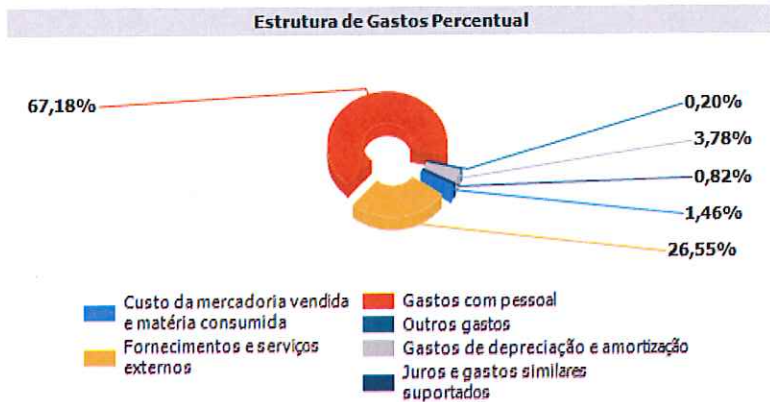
Estrutura de Gastos Percentual

67,18%

0,20%

3,78%

0,82%

1,46%

26,55%

Custo da mercadoria vendida e matéria consumida

Fornecimentos e serviços externos

Gastos com pessoal

Outros gastos

Gastos de depreciação e amortização

Juros e gastos similares suportados